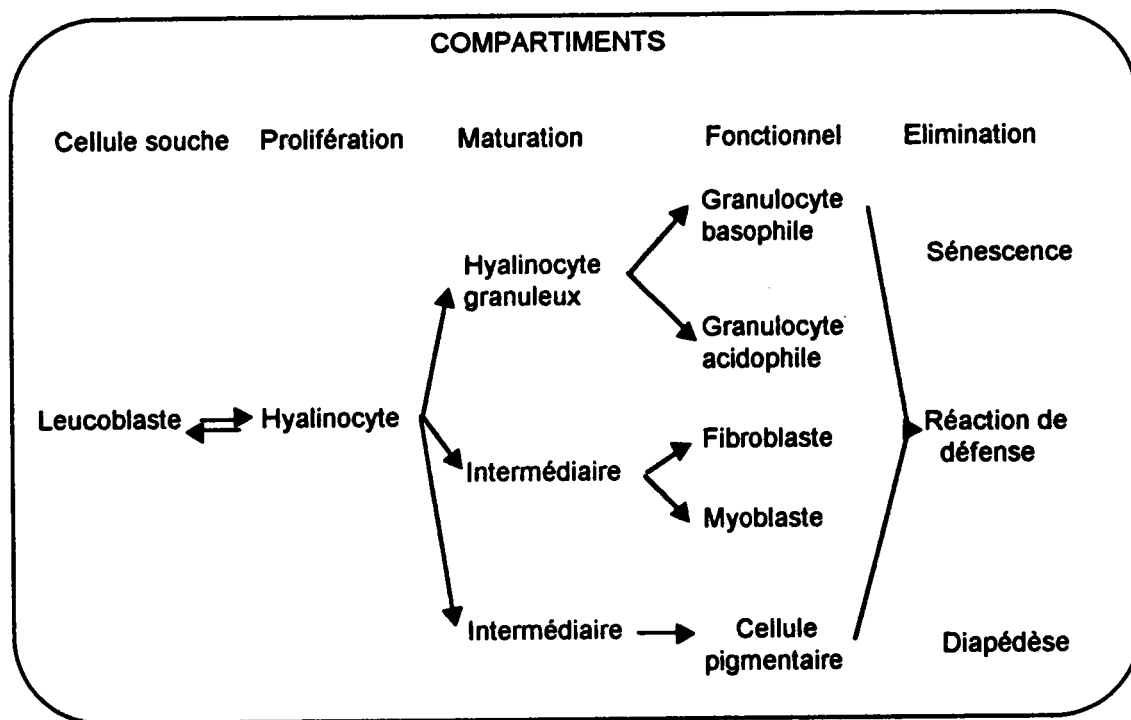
COMPARTIMENTS

Cellule souche

Prolifération

Maturation

Fonctionnel

Elimination

Leucoblaste

Hyalinocyte

Hyalinocyte granuleux

Intermédiaire

Intermédiaire

Granulocyte basophile

Granulocyte acidophile

Fibroblaste

Myoblaste

Cellule pigmentaire

Sénescence

Réaction de défense

Diapédèse